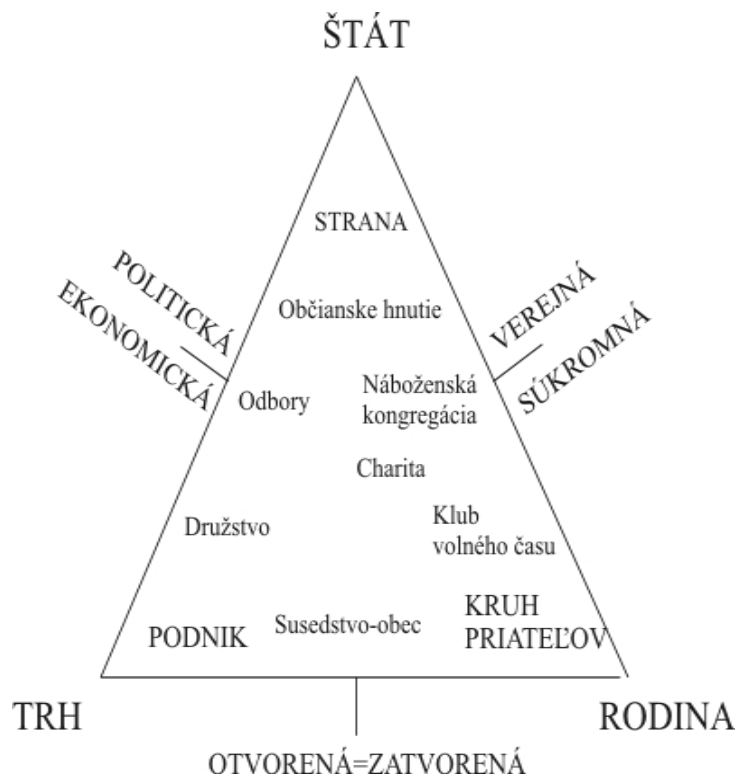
ŠTÁT

STRANA

POLITICKÁ

EKONOMICKÁ

VEREJNÁ

SÚKROMNÁ

Občianske hnutie

Odbory

Náboženská kongregácia

Charita

Družstvo

Klub volného času

PODNIK

Susedstvo-obec

KRUH PRIATEĽOV

TRH

RODINA

OTVORENÁ=ZATVORENÁ